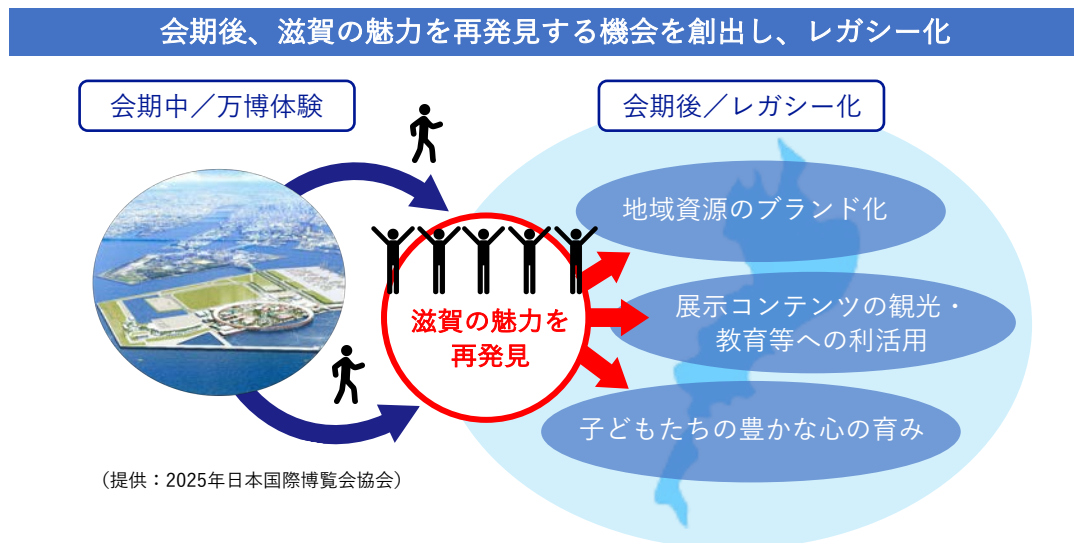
会期後、滋賀の魅力を再発見する機会を創出し、レガシー化

会期中／万博体験

会期後／レガシー化

滋賀の魅力を再発見

地域資源のブランド化

展示コンテンツの観光・教育等への利活用

子どもたちの豊かな心の育み

（提供：2025年日本国際博覧会協会）